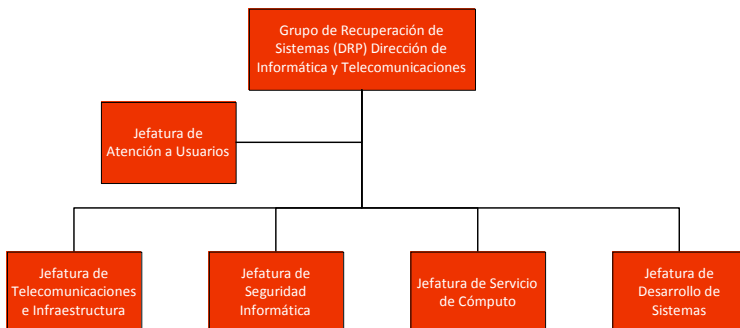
Grupo de Recuperación de Sistemas (DRP) Dirección de Informática y Telecomunicaciones

Jefatura de Atención a Usuarios

Jefatura de Telecomunicaciones e Infraestructura

Jefatura de Seguridad Informática

Jefatura de Servicio de Cómputo

Jefatura de Desarrollo de Sistemas